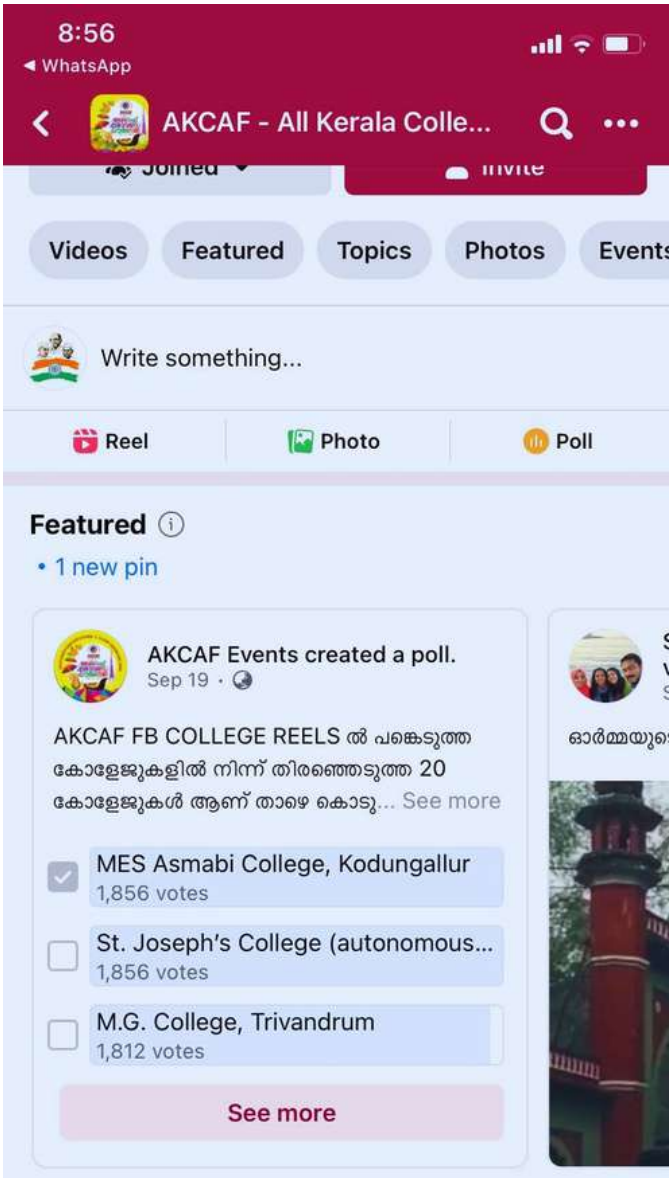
8:56
◀ WhatsApp

AKCAF - All Kerala Colle...

Joined
Invite

Videos
Featured
Topics
Photos
Events

Write something...

Reel
Photo
Poll

Featured
• 1 new pin

AKCAF Events created a poll.
Sep 19 ·

AKCAF FB COLLEGE REELS ൽ പങ്കെടുത്ത കോളേജുകളിൽ നിന്ന് തിരഞ്ഞെടുത്ത 20 കോളേജുകൾ ആണ് താഴെ കൊടു... See more

MES Asmabi College, Kodungallur
1,856 votes

St. Joseph's College (autonomous...
1,856 votes

M.G. College, Trivandrum
1,812 votes

See more

S
V
S

ഓർമ്മയു